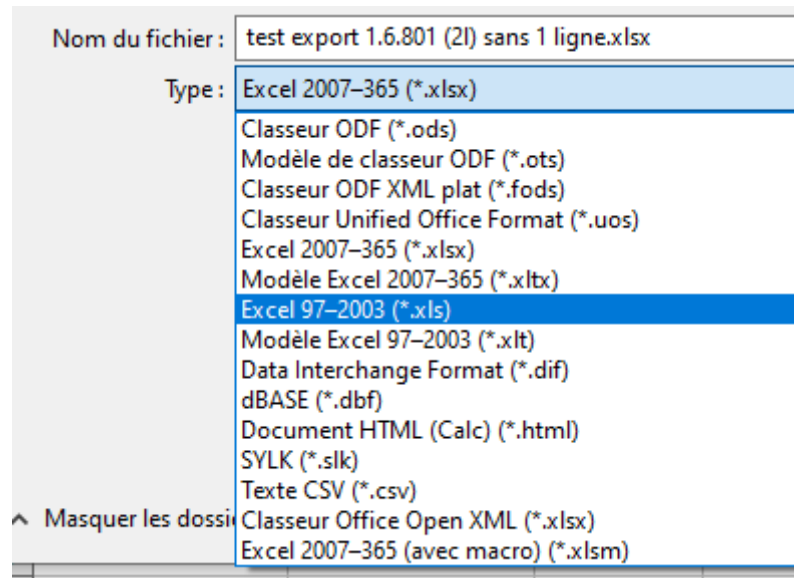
Nom du fichier : test export 1.6.801 (2l) sans 1 ligne.xlsx

Type : Excel 2007–365 (*.xlsx)

Classeur ODF (*.ods)
Modèle de classeur ODF (*.ots)
Classeur ODF XML plat (*.fods)
Classeur Unified Office Format (*.uos)
Excel 2007–365 (*.xlsx)
Modèle Excel 2007–365 (*.xltx)
Excel 97–2003 (*.xls)
Modèle Excel 97–2003 (*.xlt)
Data Interchange Format (*.dif)
dBASE (*.dbf)
Document HTML (Calc) (*.html)
SYLK (*.slk)
Texte CSV (*.csv)
Classeur Office Open XML (*.xlsx)
Excel 2007–365 (avec macro) (*.xlsm)

Masquer les dossi